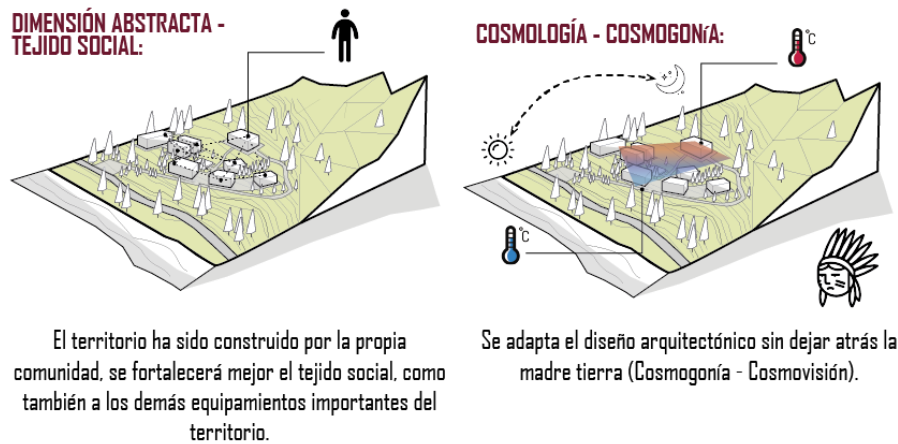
DIMENSIÓN ABSTRACTA - TEJIDO SOCIAL:

El territorio ha sido construido por la propia comunidad, se fortalecerá mejor el tejido social, como también a los demás equipamientos importantes del territorio.

COSMOLOGÍA - COSMOGONíA:

°C

°C

Se adapta el diseño arquitectónico sin dejar atrás la madre tierra (Cosmogonía - Cosmovisión).